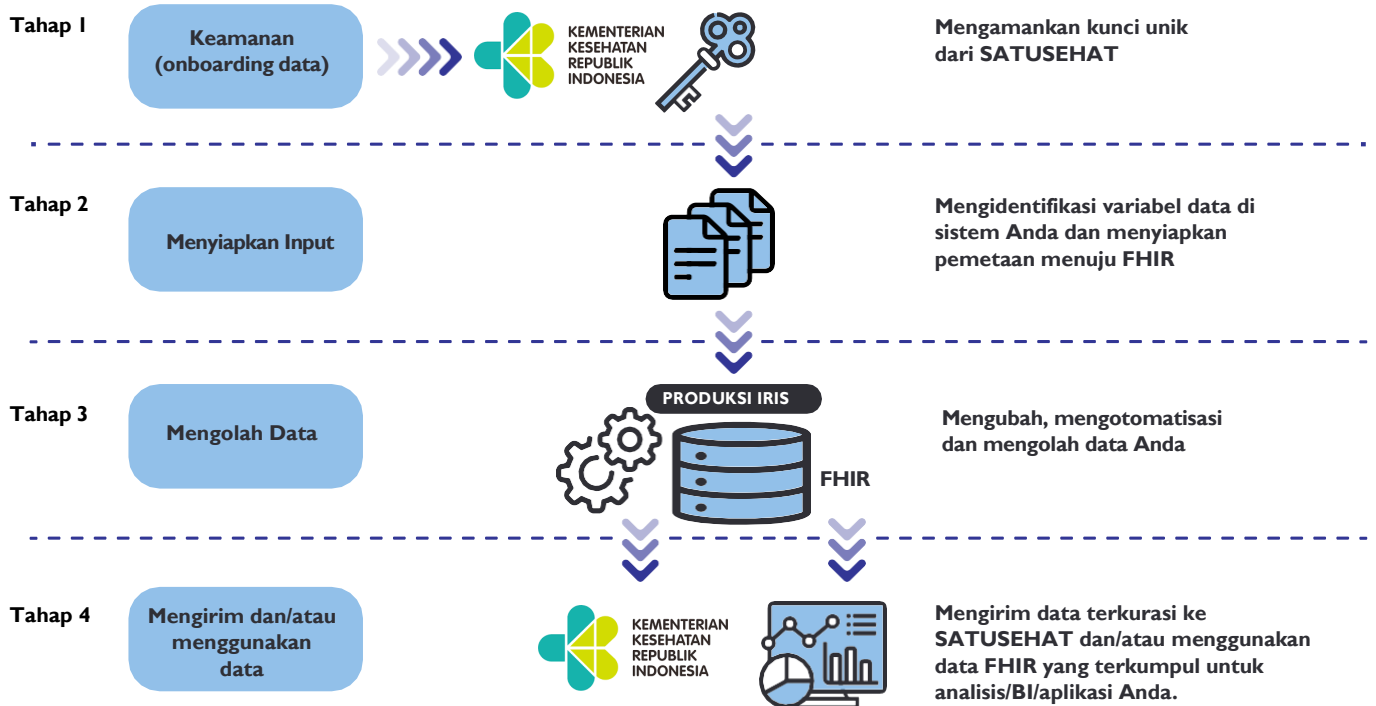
Tahap 1

Keamanan (onboarding data)

KEMENTERIAN KESEHATAN REPUBLIK INDONESIA

Mengamankan kunci unik dari SATUSEHAT

Tahap 2

Menyiapkan Input

Mengidentifikasi variabel data di sistem Anda dan menyiapkan pemetaan menuju FHIR

Tahap 3

Mengolah Data

PRODUKSI IRIS

FHIR

Mengubah, mengotomatisasi dan mengolah data Anda

Tahap 4

Mengirim dan/atau menggunakan data

KEMENTERIAN KESEHATAN REPUBLIK INDONESIA

Mengirim data terkurasi ke SATUSEHAT dan/atau menggunakan data FHIR yang terkumpul untuk analisis/BI/aplikasi Anda.